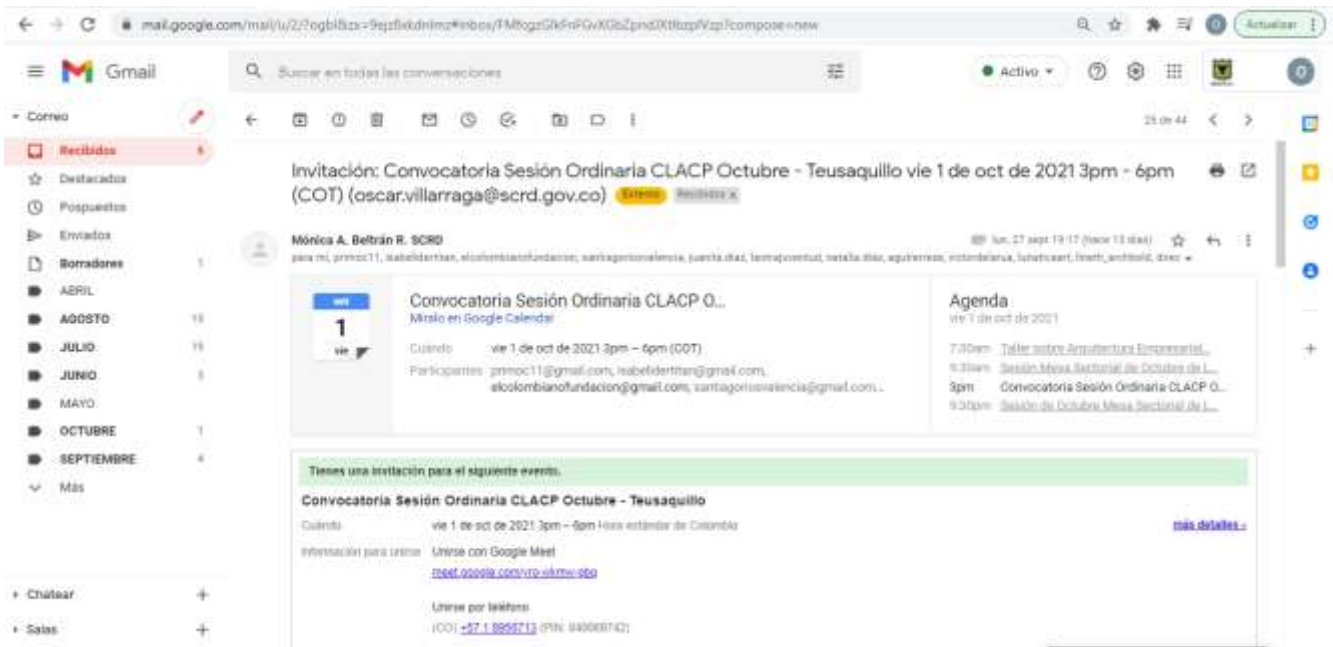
mail.google.com/mail/u/2/?ogbl&zx=9ejzfixkdnlmz#inbox/FMfcgzGlkFnFGvXGbZpndXtlbzpfVzp?compose=new

Actualizar

Gmail

Buscar en todas las conversaciones

Activo

Correo

Recibidos 6
Destacados
Pospuestos
Enviados
Borradores 1
ABRIL
AGOSTO 15
JULIO 15
JUNIO 3
MAYO
OCTUBRE 1
SEPTIEMBRE 4
Más

Chatear
Salas

25 de 44

Invitación: Convocatoria Sesión Ordinaria CLACP Octubre - Teusaquillo vie 1 de oct de 2021 3pm - 6pm (COT) (oscar.villarraga@scrd.gov.co) Externo Recibidos x

Mónica A. Beltrán R. SCRD
lun, 27 sept 19:17 (hace 13 días)
para mí, primoc11, isabeldertitan, elcolombianofundacion, santiagorivasvalencia, juanita.diaz, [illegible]

oct
1
vie

Convocatoria Sesión Ordinaria CLACP O...
Mirarlo en Google Calendar

Cuándo vie 1 de oct de 2021 3pm – 6pm (COT)
Participantes primoc11@gmail.com, isabeldertitan@gmail.com, elcolombianofundacion@gmail.com, santiagorivasvalencia@gmail.com...

Agenda
vie 1 de oct de 2021
7:30am Taller sobre Arquitectura Empresarial...
9:30am Sesión Mesa Sectorial de Octubre de L...
3pm Convocatoria Sesión Ordinaria CLACP O...
5:30pm Sesión de Octubre Mesa Sectorial de L...

Tienes una invitación para el siguiente evento.

Convocatoria Sesión Ordinaria CLACP Octubre - Teusaquillo
Cuándo vie 1 de oct de 2021 3pm – 6pm Hora estándar de Colombia
más detalles »
Información para unirse Unirse con Google Meet
meet.google.com/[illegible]

Unirse por teléfono
(CO) +57 1 8956713 (PIN: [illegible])